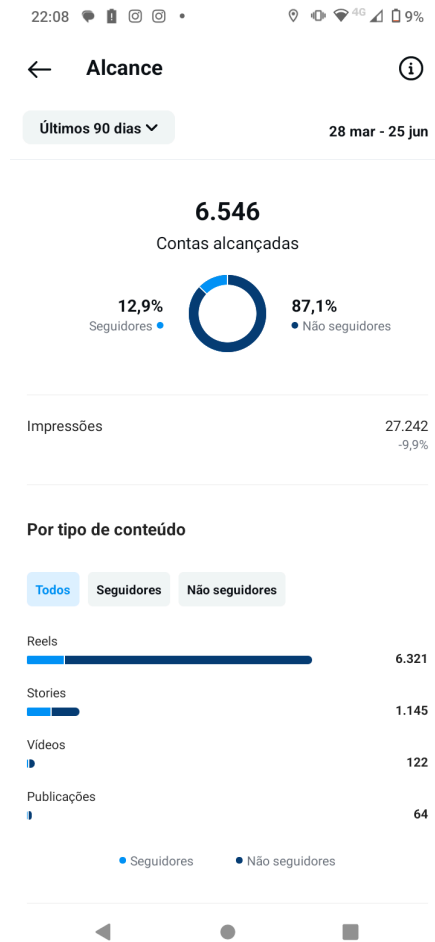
22:08 4G 9%

Alcance

Últimos 90 dias

28 mar - 25 jun

6.546
Contas alcançadas

12,9%
Seguidores

87,1%
Não seguidores

Impressões
27.242
-9,9%

Por tipo de conteúdo

Todos
Seguidores
Não seguidores

Reels
6.321

Stories
1.145

Vídeos
122

Publicações
64

Seguidores
Não seguidores